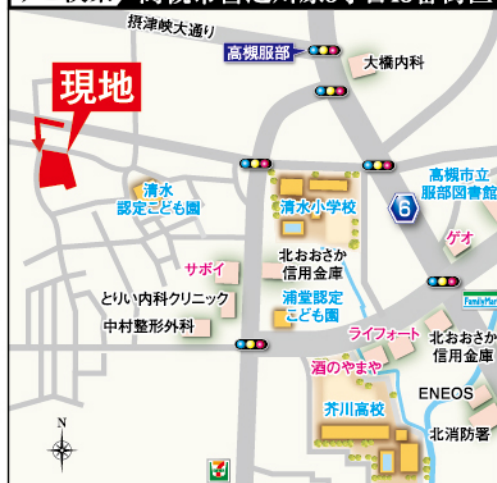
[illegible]

摂津峡大通り

高槻服部

大橋内科

現地

清水
認定こども園

清水小学校

6

高槻市立
服部図書館

ゲオ

北おおさか
信用金庫

サボイ

浦堂認定
こども園

とりい内科クリニック

中村整形外科

FamilyMart

ライフォート

北おおさか
信用金庫

酒のやまや

ENEOS

芥川高校

北消防署

N